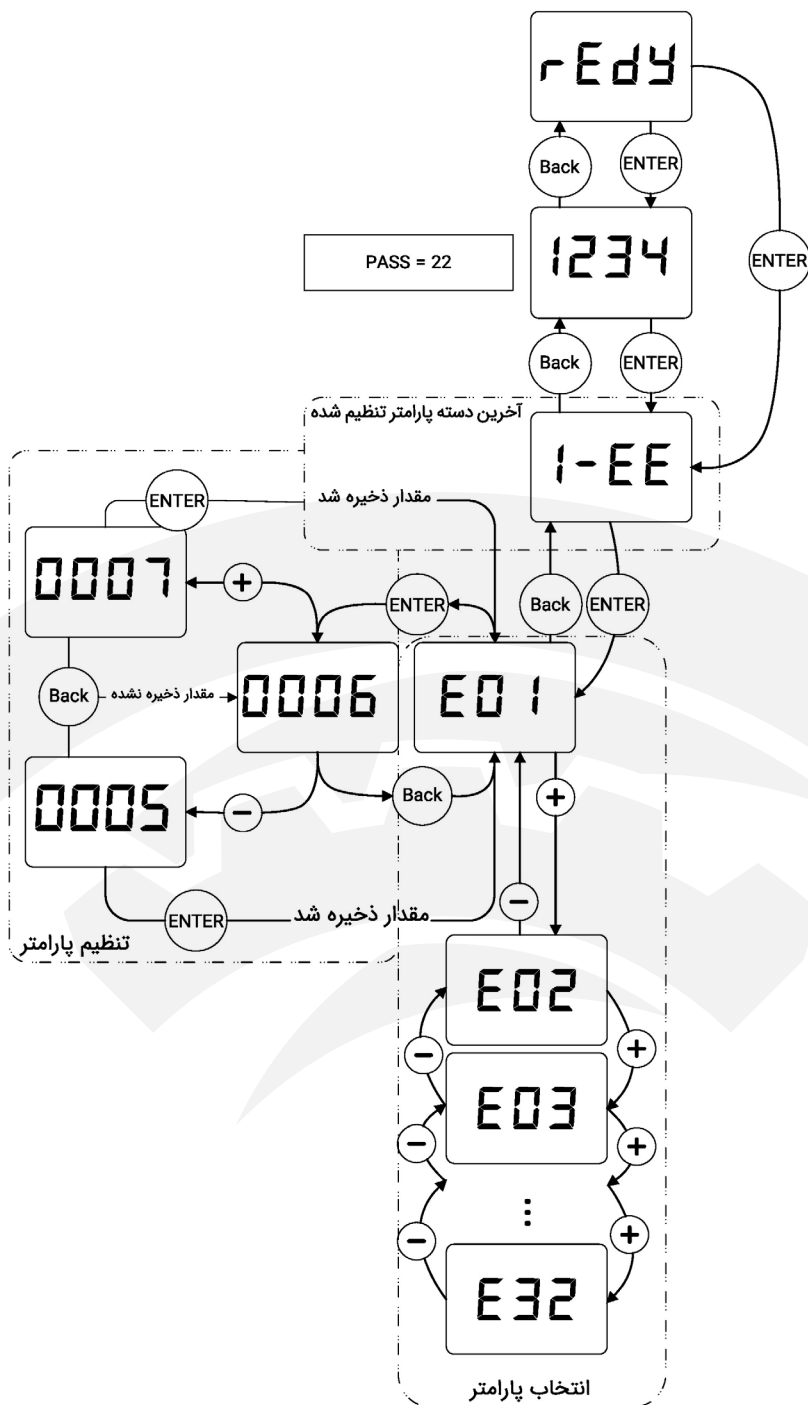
rEdy

Back

ENTER

ENTER

PASS = 22

1234

Back

ENTER

آخرین دسته پارامتر تنظیم شده

1-EE

ENTER

مقدار ذخیره شد

0007

+

ENTER

Back

ENTER

Back

مقدار ذخیره نشده

0006

E01

0005

−

Back

+

ENTER

مقدار ذخیره شد

−

تنظیم پارامتر

E02

−

+

E03

−

+

⋮

−

+

E32

انتخاب پارامتر